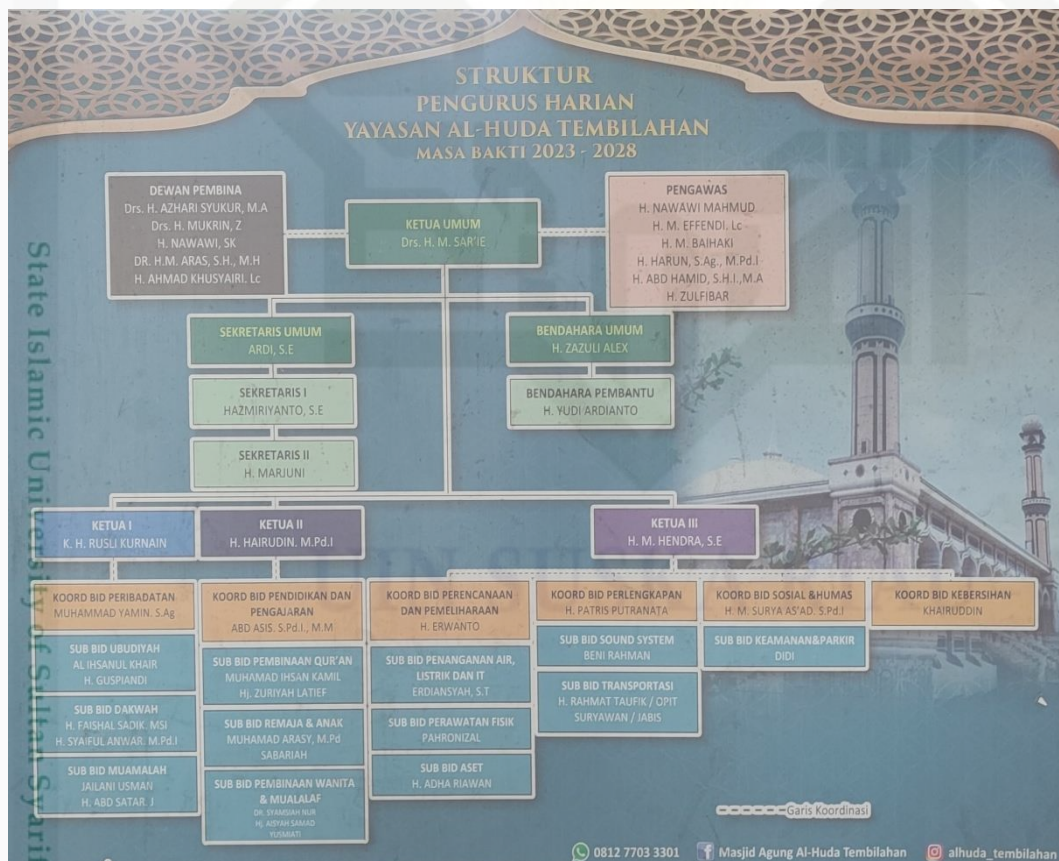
STRUKTUR
PENGURUS HARIAN
YAYASAN AL-HUDA TEMBILAHAN
MASA BAKTI 2023 - 2028

DEWAN PEMBINA
Drs. H. AZHARI SYUKUR, M.A
Drs. H. MUKRIN, Z
H. NAWAWI, SK
DR. H.M. ARAS, S.H., M.H
H. AHMAD KHUSYAIRI, Lc

KETUA UMUM
Drs. H. M. SAR'IE

PENGAWAS
H. NAWAWI MAHMUD
H. M. EFFENDI, Lc
H. M. BAIHAKI
H. HARUN, S.Ag., M.Pd.I
H. ABD HAMID, S.H.I., M.A
H. ZULFIBAR

SEKRETARIS UMUM
ARDI, S.E

BENDAHARA UMUM
H. ZAZULI ALEX

SEKRETARIS I
HAZMIRIYANTO, S.E

BENDAHARA PEMBANTU
H. YUDI ARDIANTO

SEKRETARIS II
H. MARJUNI

KETUA I
K. H. RUSLI KURNAIN

KETUA II
H. HAIRUDIN, M.Pd.I

KETUA III
H. M. HENDRA, S.E

KOORD BID PERIBADATAN
MUHAMMAD YAMIN, S.Ag

SUB BID UBUDIYAH
AL IHSANUL KHAIR
H. GUSPIANDI

SUB BID DAKWAH
H. FAISHAL SADIK, MSI
H. SYAIFUL ANWAR, M.Pd.I

SUB BID MUAMALAH
JAILANI USMAN
H. ABD SATAR, J

KOORD BID PENDIDIKAN DAN PENGAJARAN
ABD ASIS, S.Pd.I., M.M

SUB BID PEMBINAAN QUR'AN
MUHAMAD IHSAN KAMIL
Hj. ZURIYAH LATIEF

SUB BID REMAJA & ANAK
MUHAMAD ARASY, M.Pd
SABARIAH

SUB BID PEMBINAAN WANITA & MUALALAF
Dr. SYAMSIAH NUR
Hj. AISYAH SAMAD
YUSMIATI

KOORD BID PERENCANAAN DAN PEMELIHARAAN
H. ERWANTO

SUB BID PENANGANAN AIR, LISTRIK DAN IT
ERDIANSYAH, S.T

SUB BID PERAWATAN FISIK
PAHRONIZAL

SUB BID ASET
H. ADHA RIAWAN

KOORD BID PERLENGKAPAN
H. PATRIS PUTRANATA

SUB BID SOUND SYSTEM
BENI RAHMAN

SUB BID TRANSPORTASI
H. RAHMAT TAUFIK / OPIT
SURYAWAN / JABIS

KOORD BID SOSIAL &HUMAS
H. M. SURYA AS'AD, S.Pd.I

SUB BID KEAMANAN&PARKIR
DIDI

KOORD BID KEBERSIHAN
KHAIRUDDIN

Garis Koordinasi

0812 7703 3301
Masjid Agung Al-Huda Tembilahan
alhuda_tembilahan

State Islamic University of Sultan Syarif